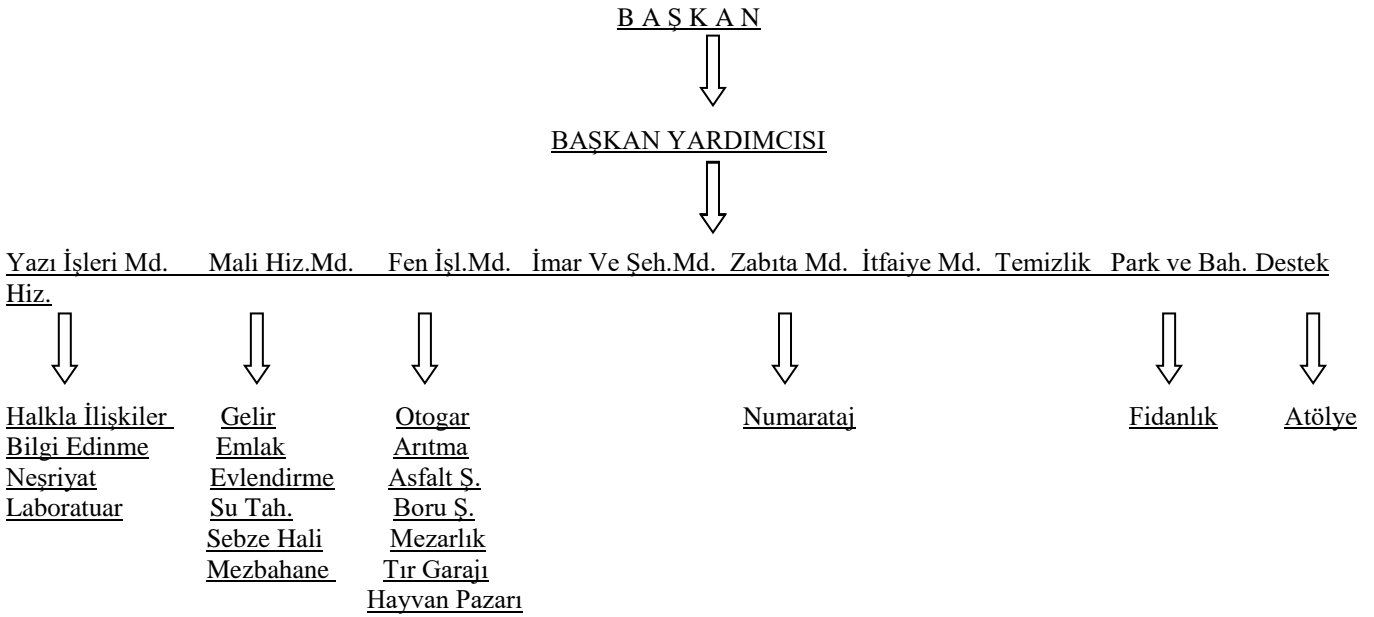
B A Ş K A N

BAŞKAN YARDIMCISI

Yazı İşleri Md. Mali Hiz.Md. Fen İşl.Md. İmar Ve Şeh.Md. Zabıta Md. İtfaiye Md. Temizlik Park ve Bah. Destek Hiz.

Halkla İlişkiler
Bilgi Edinme
Neşriyat
Laboratuar

Gelir
Emlak
Evlendirme
Su Tah.
Sebze Hali
Mezbahane

Otogar
Arıtma
Asfalt Ş.
Boru Ş.
Mezarlık
Tır Garajı
Hayvan Pazarı

Numarataj

Fidanlık

Atölye